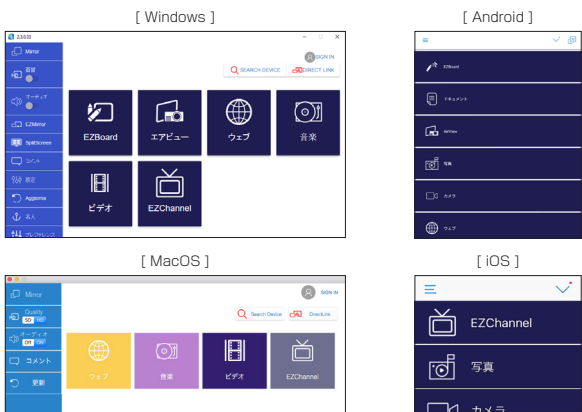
[ Windows ]

2.3.0.32

Mirror

画質

オーディオ

EZMirror

SplitScreen

コンソ

設定

Airplay

Aggiorna

導入

プレゼンテーション

SIGN IN

SEARCH DEVICE

DIRECT LINK

EZBoard

エアビュー

ウェブ

音楽

ビデオ

EZChannel

[ Android ]

EZBoard

ドキュメント

AirView

写真

カメラ

ウェブ

[ MacOS ]

Mirror

Quality

オーディオ

コメント

更新

SIGN IN

Search Device

DirectLink

ウェブ

音楽

ビデオ

EZChannel

[ iOS ]

EZChannel

写真

カメラ